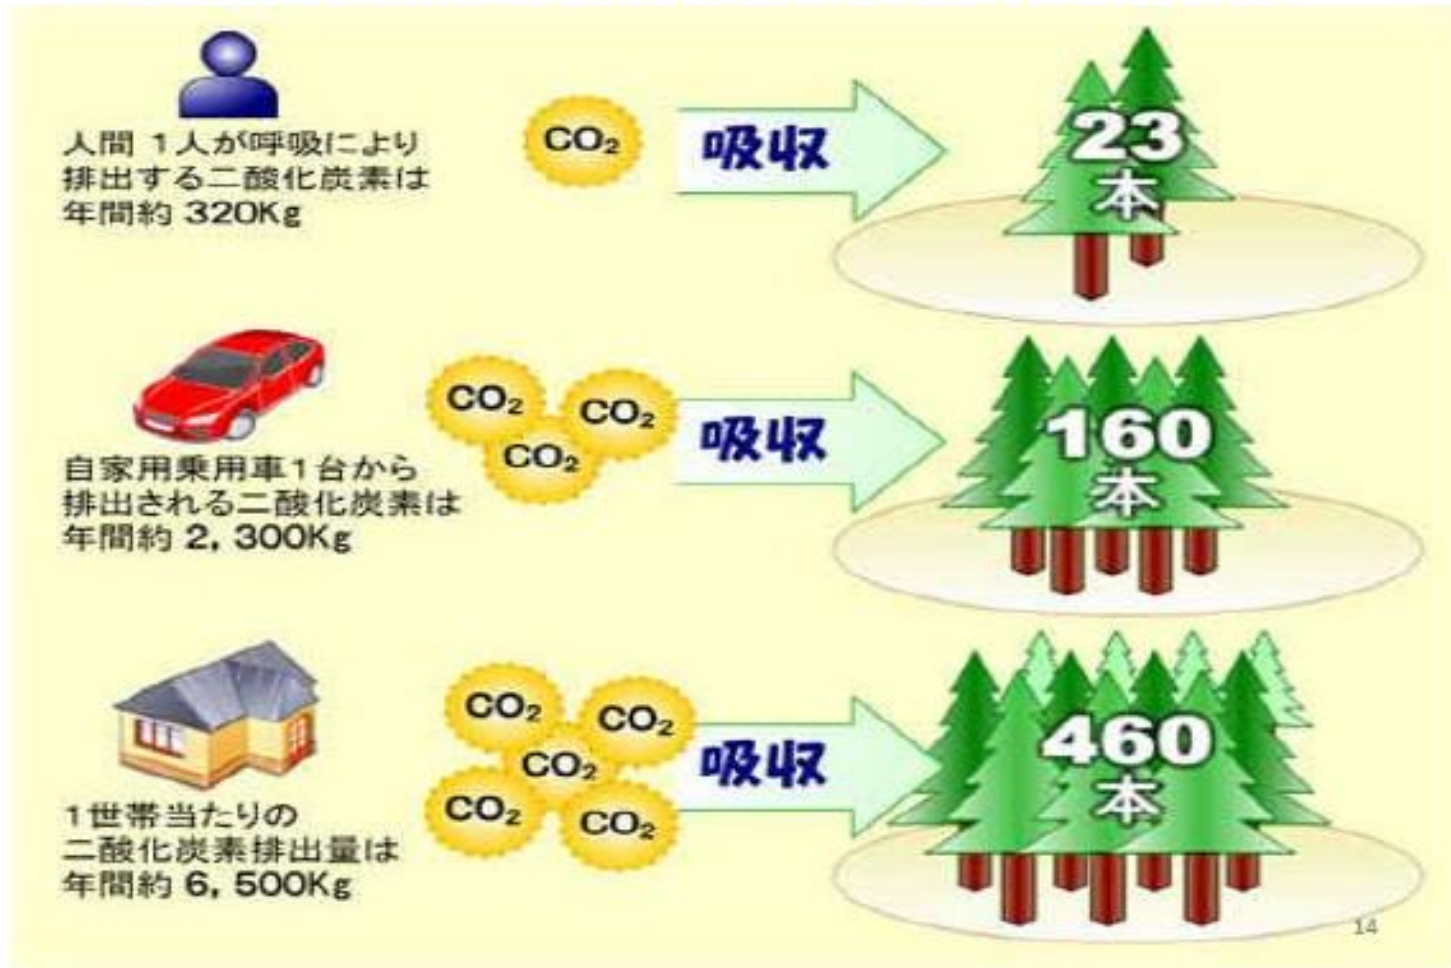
人間 1人が呼吸により
排出する二酸化炭素は
年間約 320Kg

$CO_2$

吸収

23
本

自家用乗用車1台から
排出される二酸化炭素は
年間約 2, 300Kg

$CO_2$ $CO_2$ $CO_2$

吸収

160
本

1世帯当たりの
二酸化炭素排出量は
年間約 6, 500Kg

$CO_2$ $CO_2$ $CO_2$ $CO_2$ $CO_2$

吸収

460
本

14